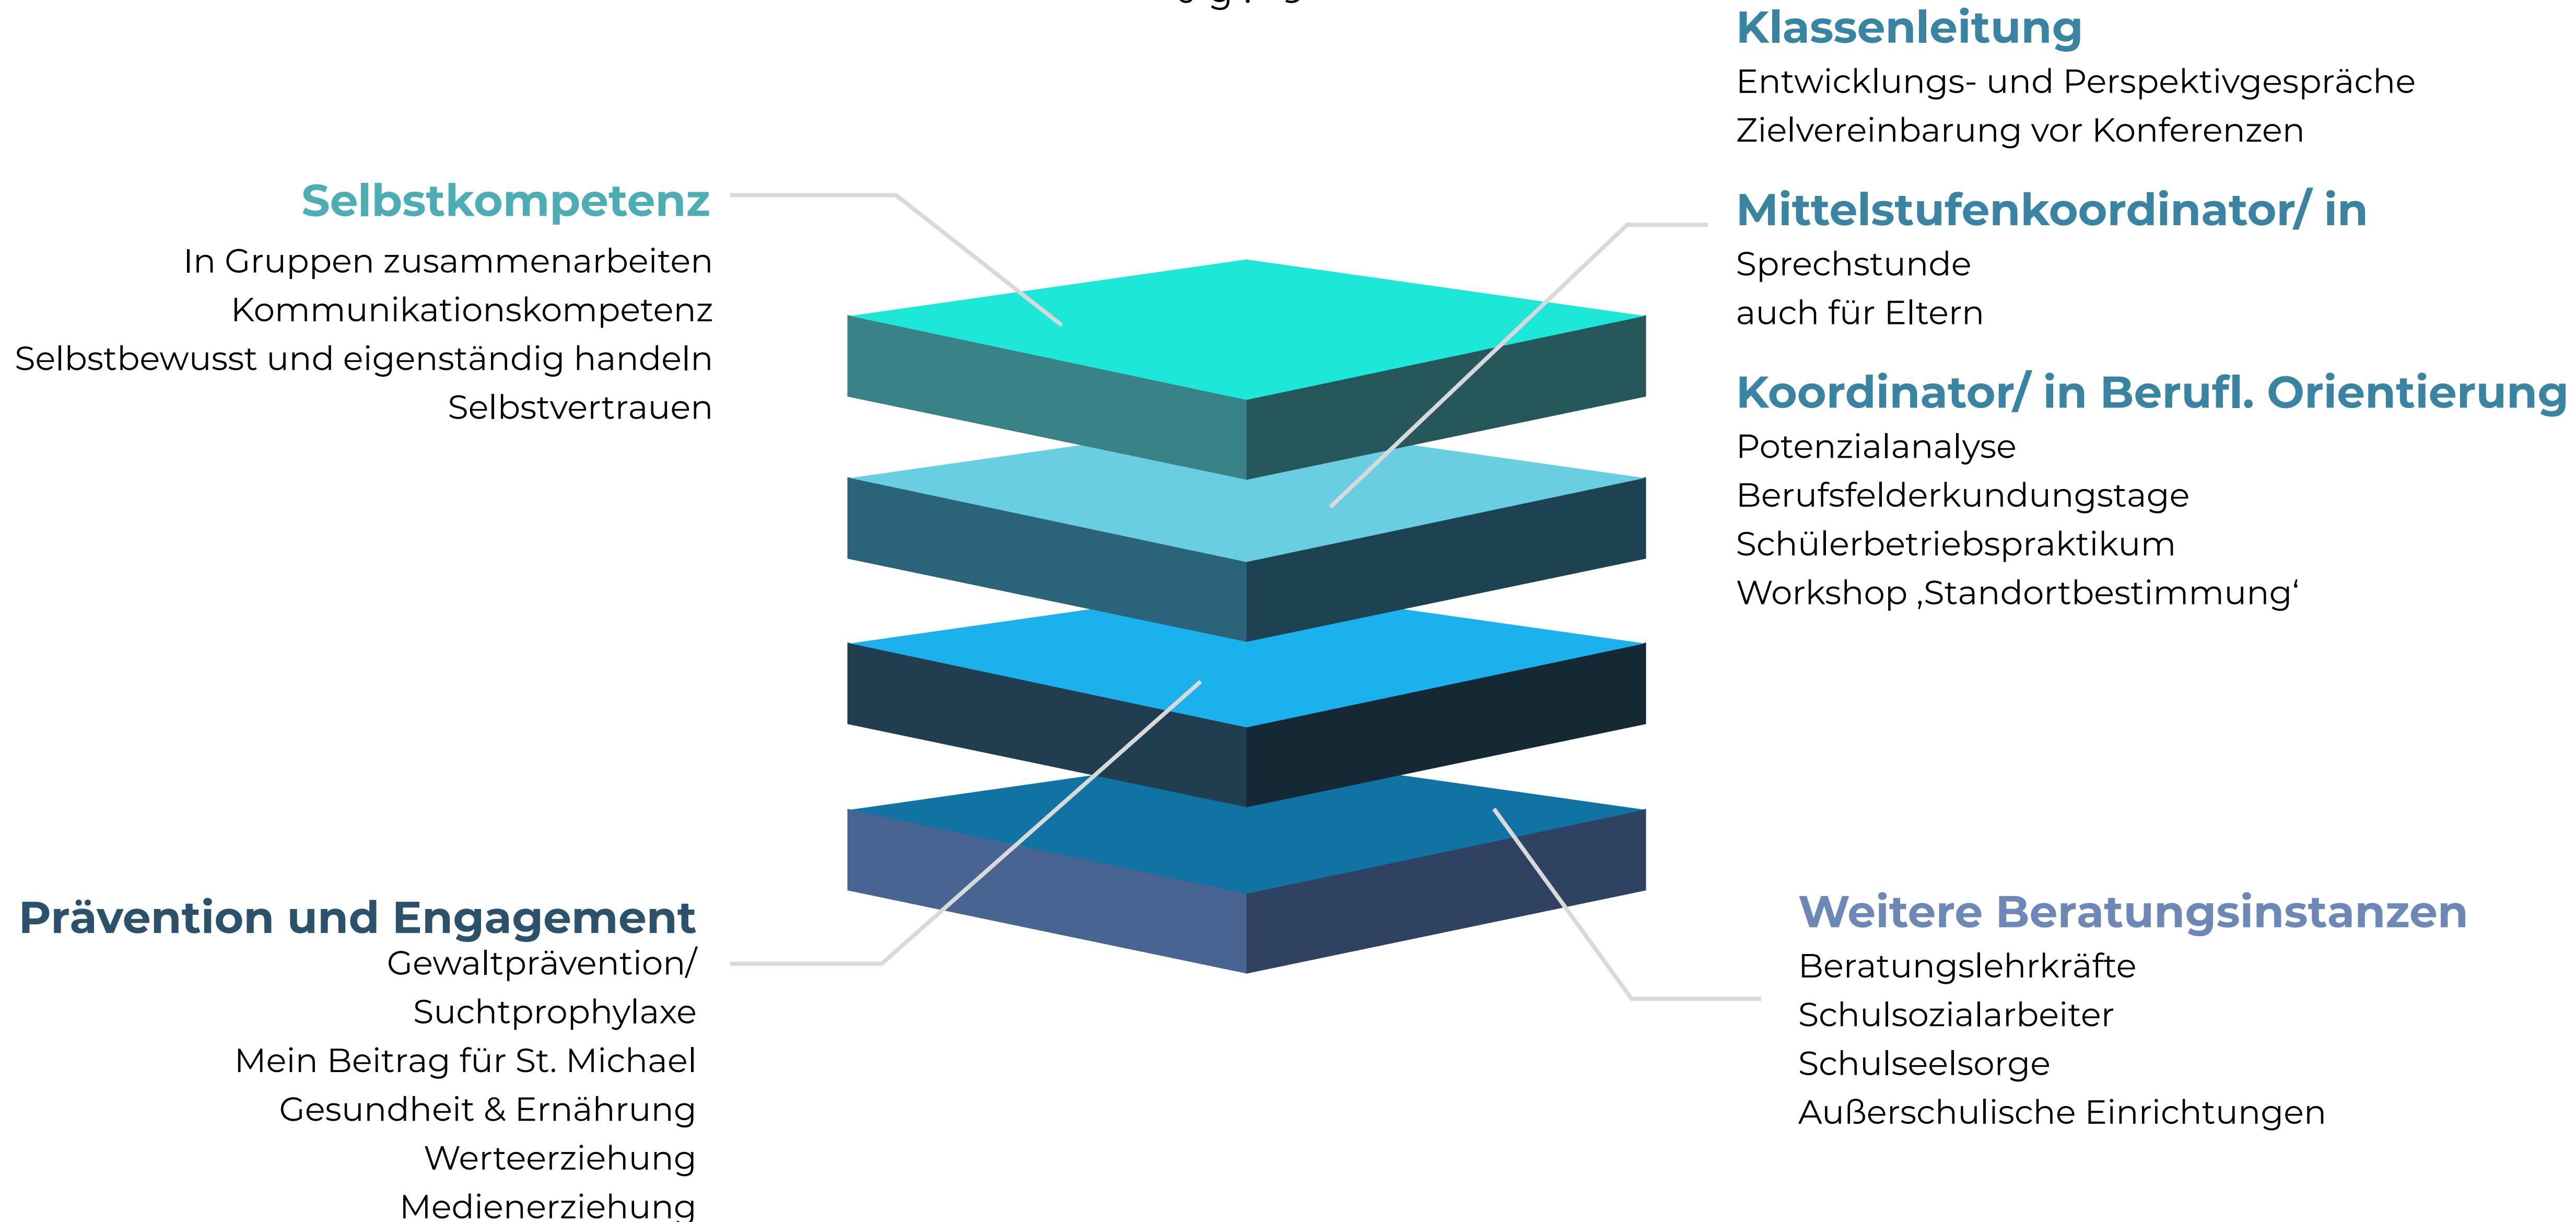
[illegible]

Klassenleitung
Entwicklungs- und Perspektivgespräche
Zielvereinbarung vor Konferenzen

Selbstkompetenz
In Gruppen zusammenarbeiten
Kommunikationskompetenz
Selbstbewusst und eigenständig handeln
Selbstvertrauen

Mittelstufenkoordinator/ in
Sprechstunde
auch für Eltern

Koordinator/ in Berufl. Orientierung
Potenzialanalyse
Berufsfelderkundungstage
Schülerbetriebspraktikum
Workshop ‚Standortbestimmung'

Prävention und Engagement
Gewaltprävention/
Suchtprophylaxe
Mein Beitrag für St. Michael
Gesundheit & Ernährung
Werteerziehung
Medienerziehung

Weitere Beratungsinstanzen
Beratungslehrkräfte
Schulsozialarbeiter
Schulseelsorge
Außerschulische Einrichtungen